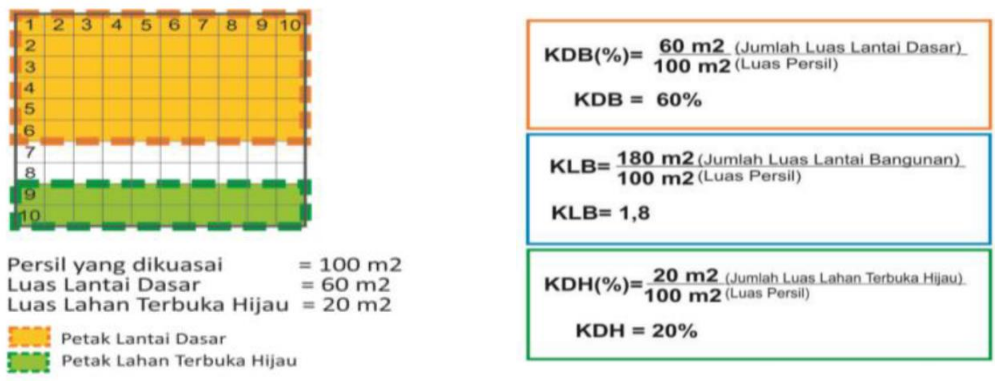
| 1 | 2 | 3 | 4 | 5 | 6 | 7 | 8 | 9 | 10 |
|---|---|---|---|---|---|---|---|---|---|
| 2 | | | | | | | | | |
| 3 | | | | | | | | | |
| 4 | | | | | | | | | |
| 5 | | | | | | | | | |
| 6 | | | | | | | | | |
| 7 | | | | | | | | | |
| 8 | | | | | | | | | |
| 9 | | | | | | | | | |
| 10 | | | | | | | | | |

Persil yang dikuasai = 100 m2
Luas Lantai Dasar = 60 m2
Luas Lahan Terbuka Hijau = 20 m2

Petak Lantai Dasar
Petak Lahan Terbuka Hijau

KDB(%)= $\frac{\text{60 m2 (Jumlah Luas Lantai Dasar)}}{\text{100 m2 (Luas Persil)}}$

KDB = 60%

KLB= $\frac{\text{180 m2 (Jumlah Luas Lantai Bangunan)}}{\text{100 m2 (Luas Persil)}}$

KLB= 1,8

KDH(%)= $\frac{\text{20 m2 (Jumlah Luas Lahan Terbuka Hijau)}}{\text{100 m2 (Luas Persil)}}$

KDH = 20%